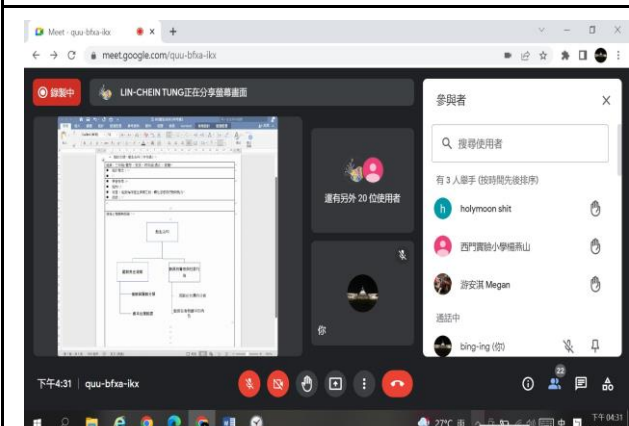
Meet - quu-bfxa-ikx
meet.google.com/quu-bfxa-ikx
錄製中
LIN-CHEIN TUNG正在分享螢幕畫面
還有另外 20 位使用者
你
參與者
搜尋使用者
有 3 人舉手 (按時間先後排序)
holymoon shit
西門實驗小學楊燕山
游安淇 Megan
通話中
bing-ing (你)
下午4:31 | quu-bfxa-ikx
22
27°C
中
下午 04:31